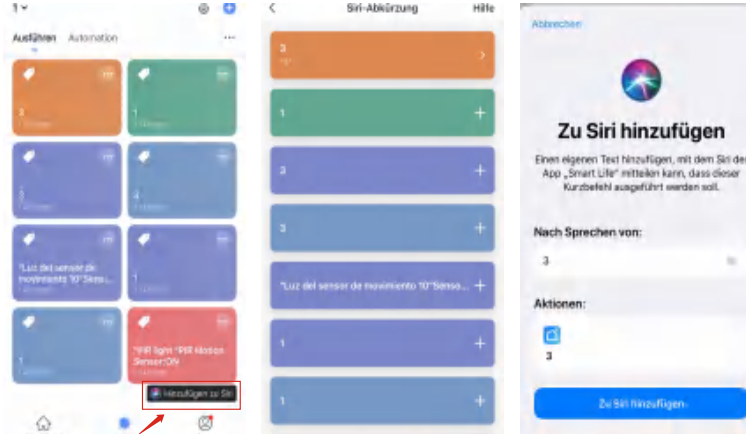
1

Ausführen Automation ···

3

1

1

2

"Luz del sensor de movimiento "0"Senso...

1

1

"PIR light "PIR Motion Sensor:ON

Hinzufügen zu Siri

Siri-Abkürzung Hilfe

3

1

3

3

"Luz del sensor de movimiento "0"Senso...

1

1

Abbrechen

Zu Siri hinzufügen

Einen eigenen Text hinzufügen, mit dem Siri der App „Smart Life" mitteilen kann, dass dieser Kurzbefehl ausgeführt werden soll.

Nach Sprechen von:

3

Aktionen:

3

Zu Siri hinzufügen